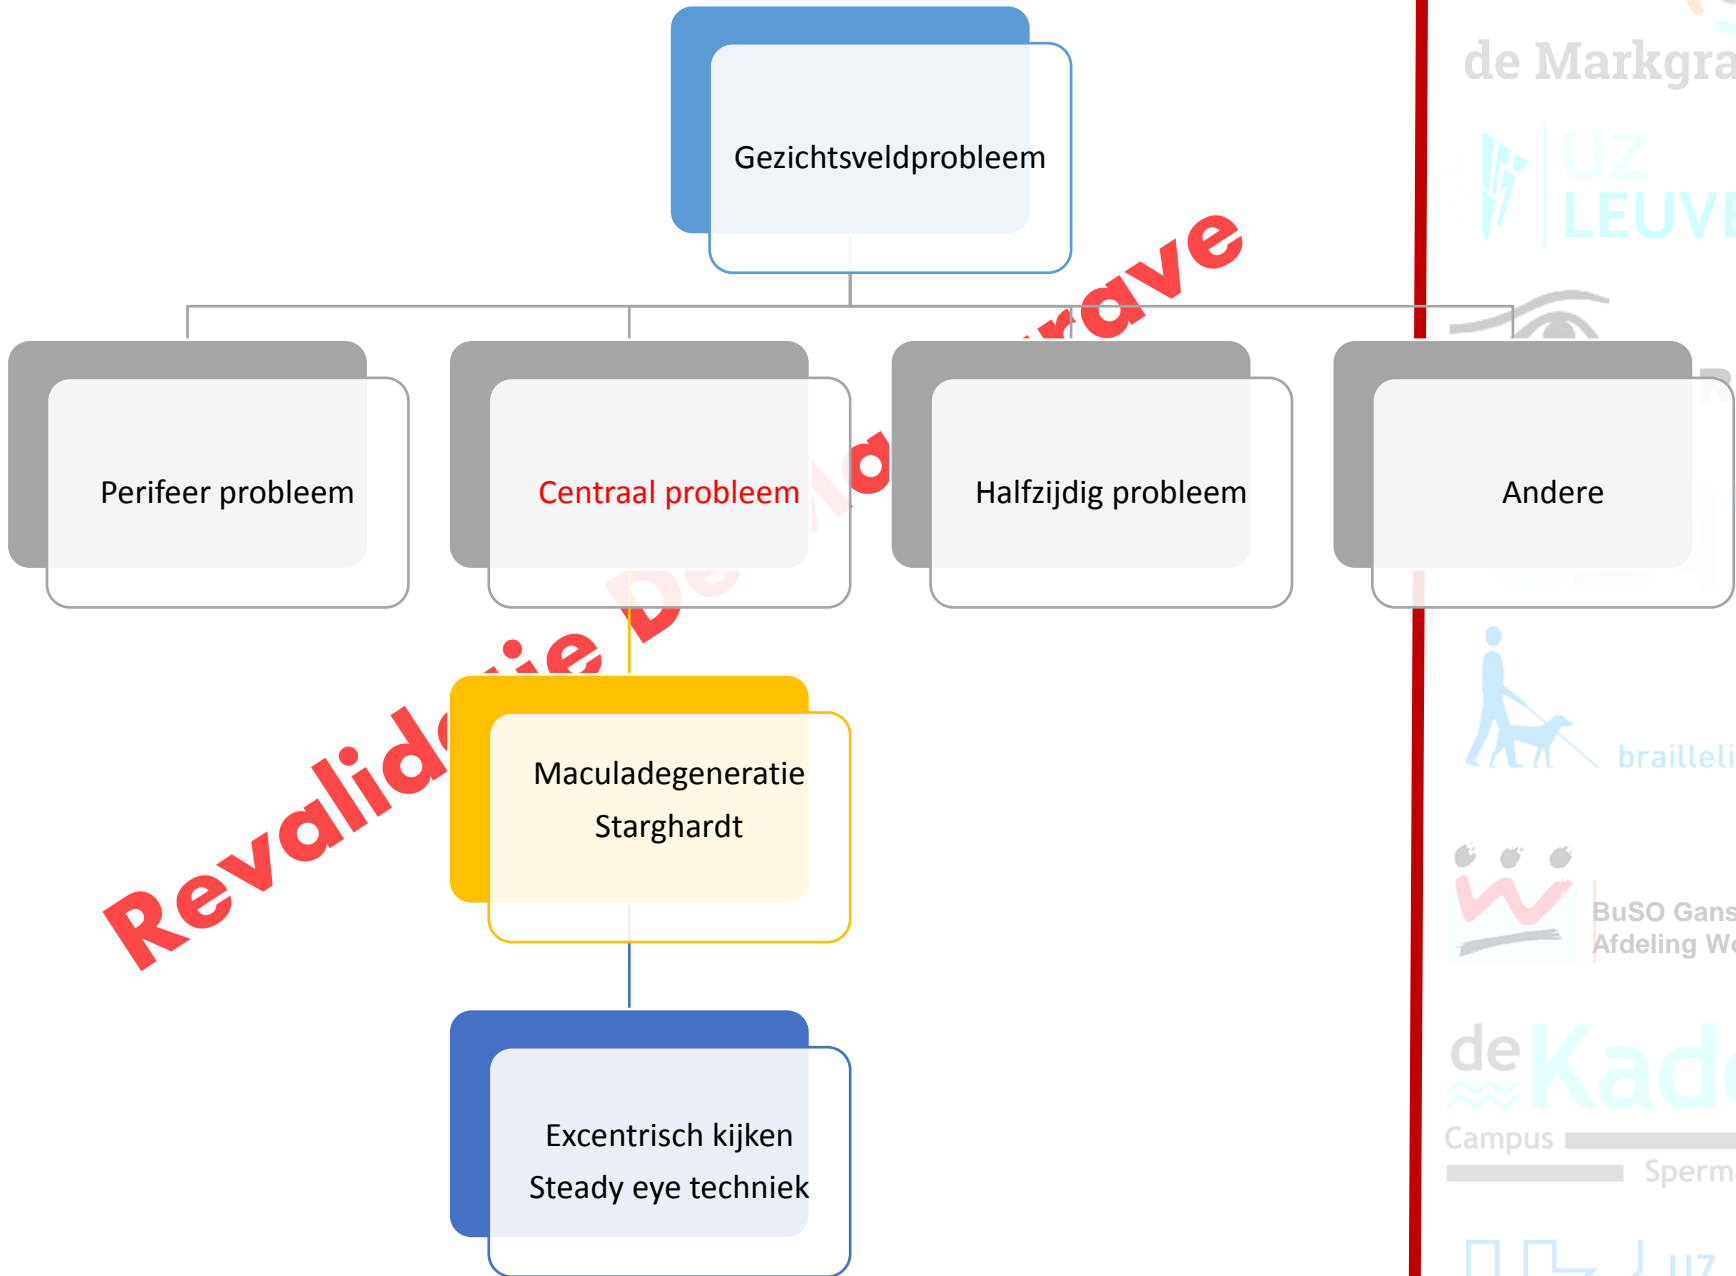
Gezichtsveldprobleem

Perifeer probleem

Centraal probleem

Halfzijdig probleem

Andere

Maculadegeneratie
Starghardt

Excentrisch kijken
Steady eye techniek

Revalidatie De Markgrave

de Markgra

UZ LEUVE

brailleli

BuSO Gans
Afdeling W

de Kad
Campus
Sperm